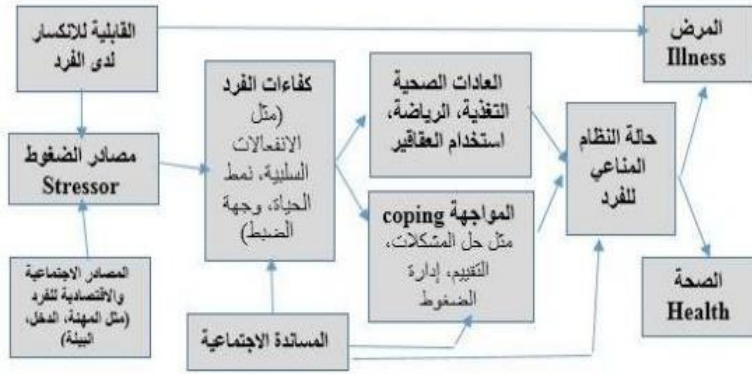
القابلية للانكسار لدى الفرد

مصادر الضغوط
Stressor

المصادر الاجتماعية والاقتصادية للفرد (مثل المهنة، الدخل، البيئة)

كفاءات الفرد (مثل الانفعالات السلبية، نمط الحياة، وجهة الضبط)

العادات الصحية التغذية، الرياضة، استخدام العقاقير

المواجهة coping
مثل حل المشكلات، التقييم، إدارة الضغوط

المساندة الاجتماعية

حالة النظام المناعي للفرد

المرض
Illness

الصحة
Health